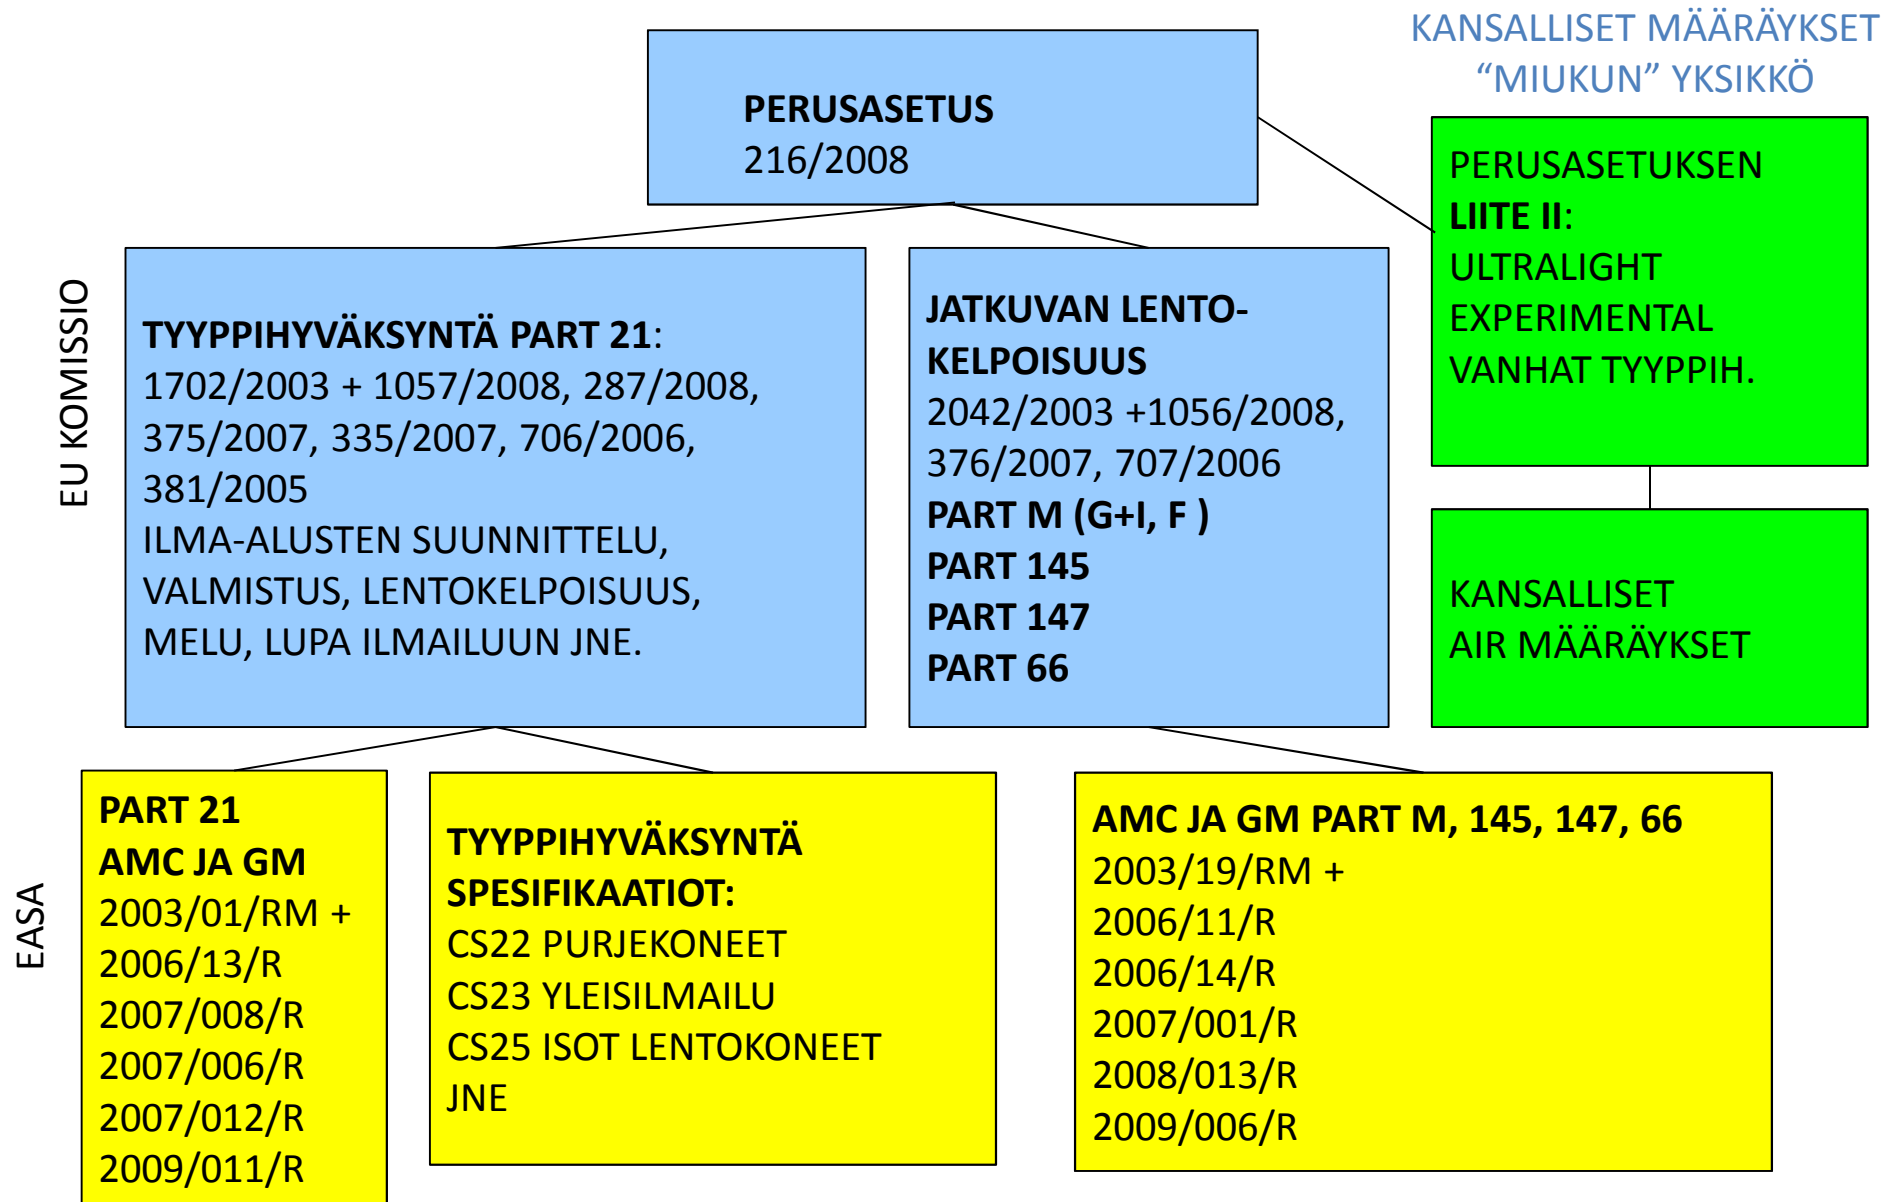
KANSALLISET MÄÄRÄYKSET
"MIUKUN" YKSIKKÖ

PERUSASETUS
216/2008

PERUSASETUKSEN
LIITE II:
ULTRALIGHT
EXPERIMENTAL
VANHAT TYYPPIH.

EU KOMISSIO

TYYPPIHYVÄKSYNTÄ PART 21:
1702/2003 + 1057/2008, 287/2008, 375/2007, 335/2007, 706/2006, 381/2005
ILMA-ALUSTEN SUUNNITTELU, VALMISTUS, LENTOKELPOISUUS, MELU, LUPA ILMAILUUN JNE.

JATKUVAN LENTOKELPOISUUS
2042/2003 +1056/2008, 376/2007, 707/2006
PART M (G+I, F )
PART 145
PART 147
PART 66

KANSALLISET
AIR MÄÄRÄYKSET

EASA

PART 21
AMC JA GM
2003/01/RM +
2006/13/R
2007/008/R
2007/006/R
2007/012/R
2009/011/R

TYYPPIHYVÄKSYNTÄ
SPESIFIKAATIOT:
CS22 PURJEKONEET
CS23 YLEISILMAILU
CS25 ISOT LENTOKONEET
JNE

AMC JA GM PART M, 145, 147, 66
2003/19/RM +
2006/11/R
2006/14/R
2007/001/R
2008/013/R
2009/006/R